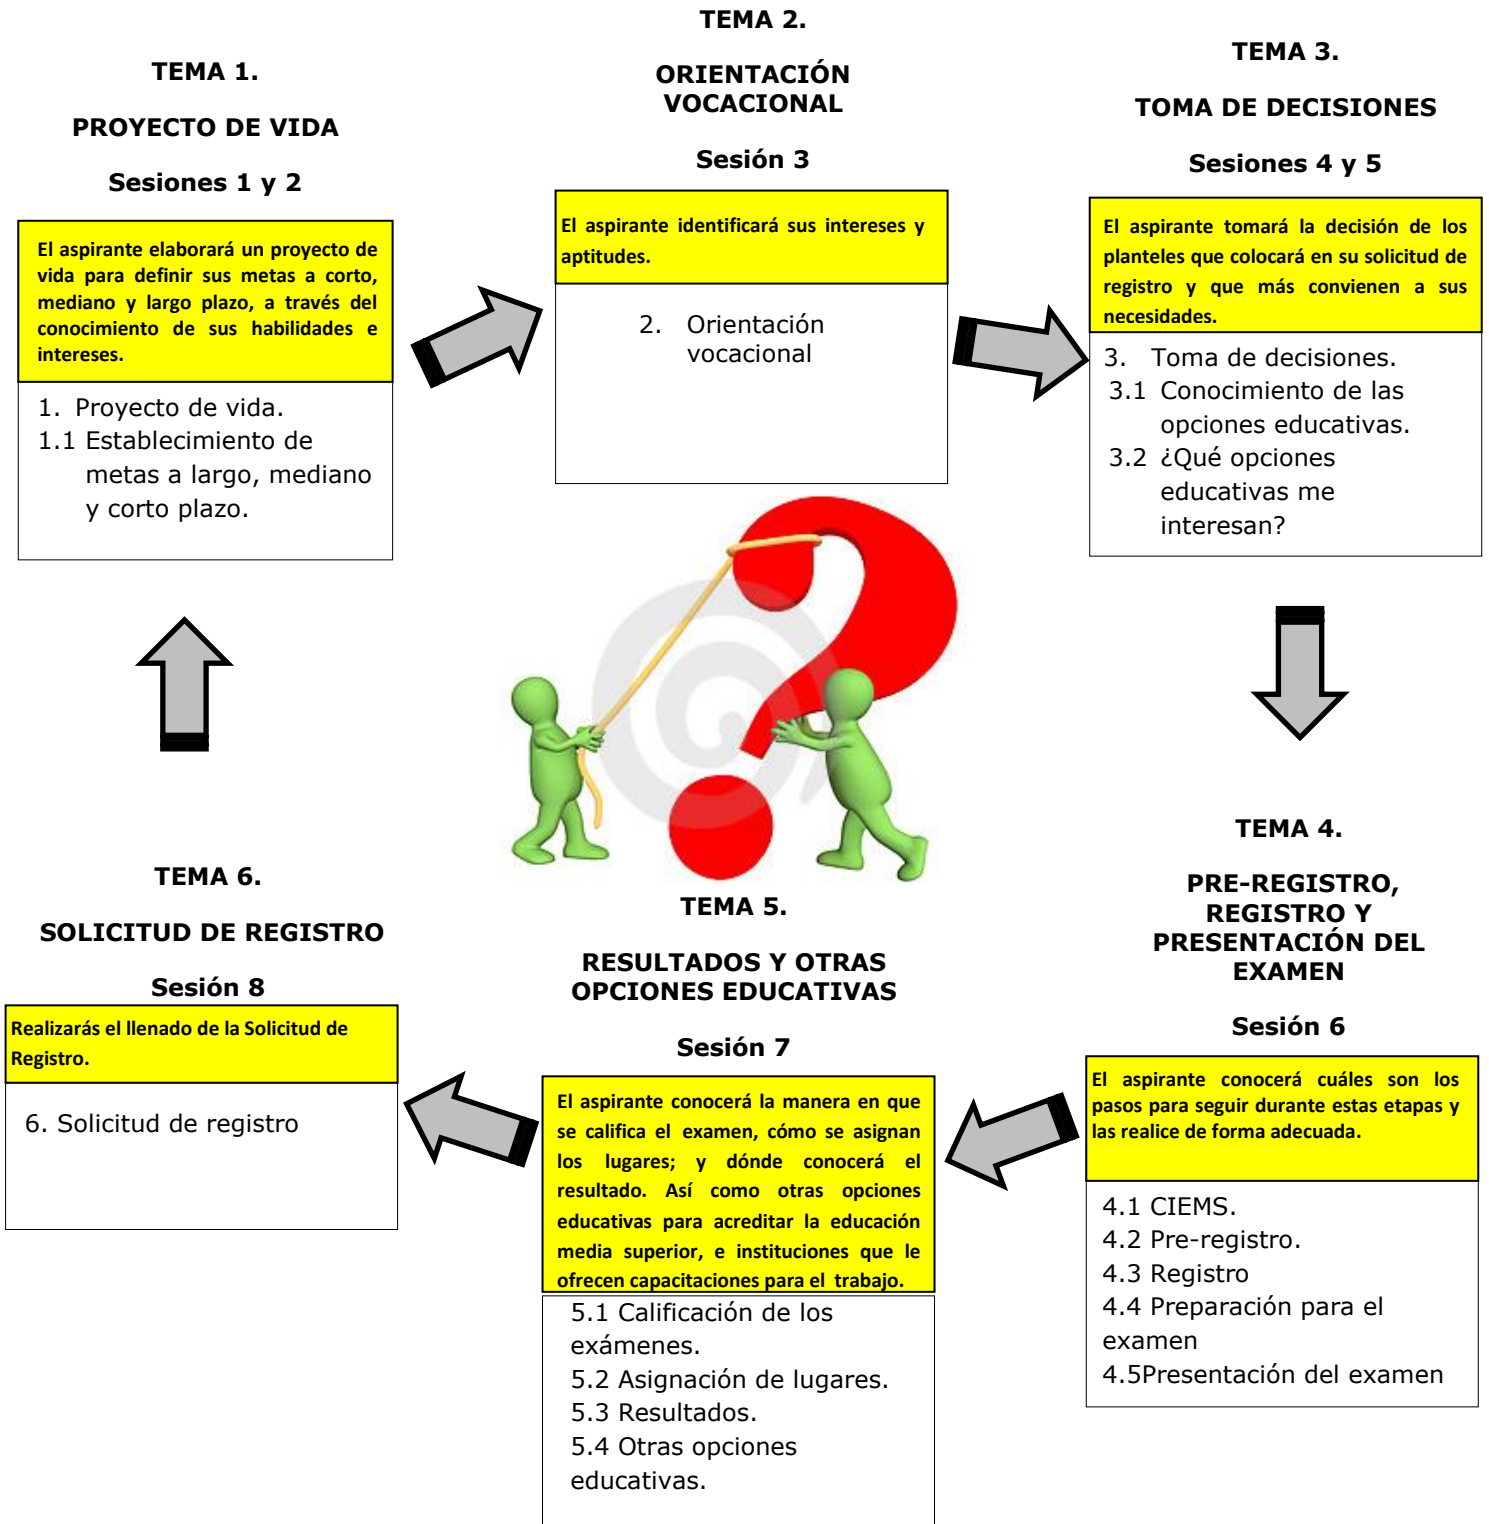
TEMA 1.

PROYECTO DE VIDA

Sesiones 1 y 2

El aspirante elaborará un proyecto de vida para definir sus metas a corto, mediano y largo plazo, a través del conocimiento de sus habilidades e intereses.

1. Proyecto de vida.
1.1 Establecimiento de metas a largo, mediano y corto plazo.

TEMA 2.

ORIENTACIÓN VOCACIONAL

Sesión 3

El aspirante identificará sus intereses y aptitudes.

2. Orientación vocacional

TEMA 3.

TOMA DE DECISIONES

Sesiones 4 y 5

El aspirante tomará la decisión de los planteles que colocará en su solicitud de registro y que más convienen a sus necesidades.

3. Toma de decisiones.
3.1 Conocimiento de las opciones educativas.
3.2 ¿Qué opciones educativas me interesan?

TEMA 4.

PRE-REGISTRO, REGISTRO Y PRESENTACIÓN DEL EXAMEN

Sesión 6

El aspirante conocerá cuáles son los pasos para seguir durante estas etapas y las realice de forma adecuada.

4.1 CIEMS.
4.2 Pre-registro.
4.3 Registro
4.4 Preparación para el examen
4.5Presentación del examen

TEMA 5.

RESULTADOS Y OTRAS OPCIONES EDUCATIVAS

Sesión 7

El aspirante conocerá la manera en que se califica el examen, cómo se asignan los lugares; y dónde conocerá el resultado. Así como otras opciones educativas para acreditar la educación media superior, e instituciones que le ofrecen capacitaciones para el trabajo.

5.1 Calificación de los exámenes.
5.2 Asignación de lugares.
5.3 Resultados.
5.4 Otras opciones educativas.

TEMA 6.

SOLICITUD DE REGISTRO

Sesión 8

Realizarás el llenado de la Solicitud de Registro.

6. Solicitud de registro